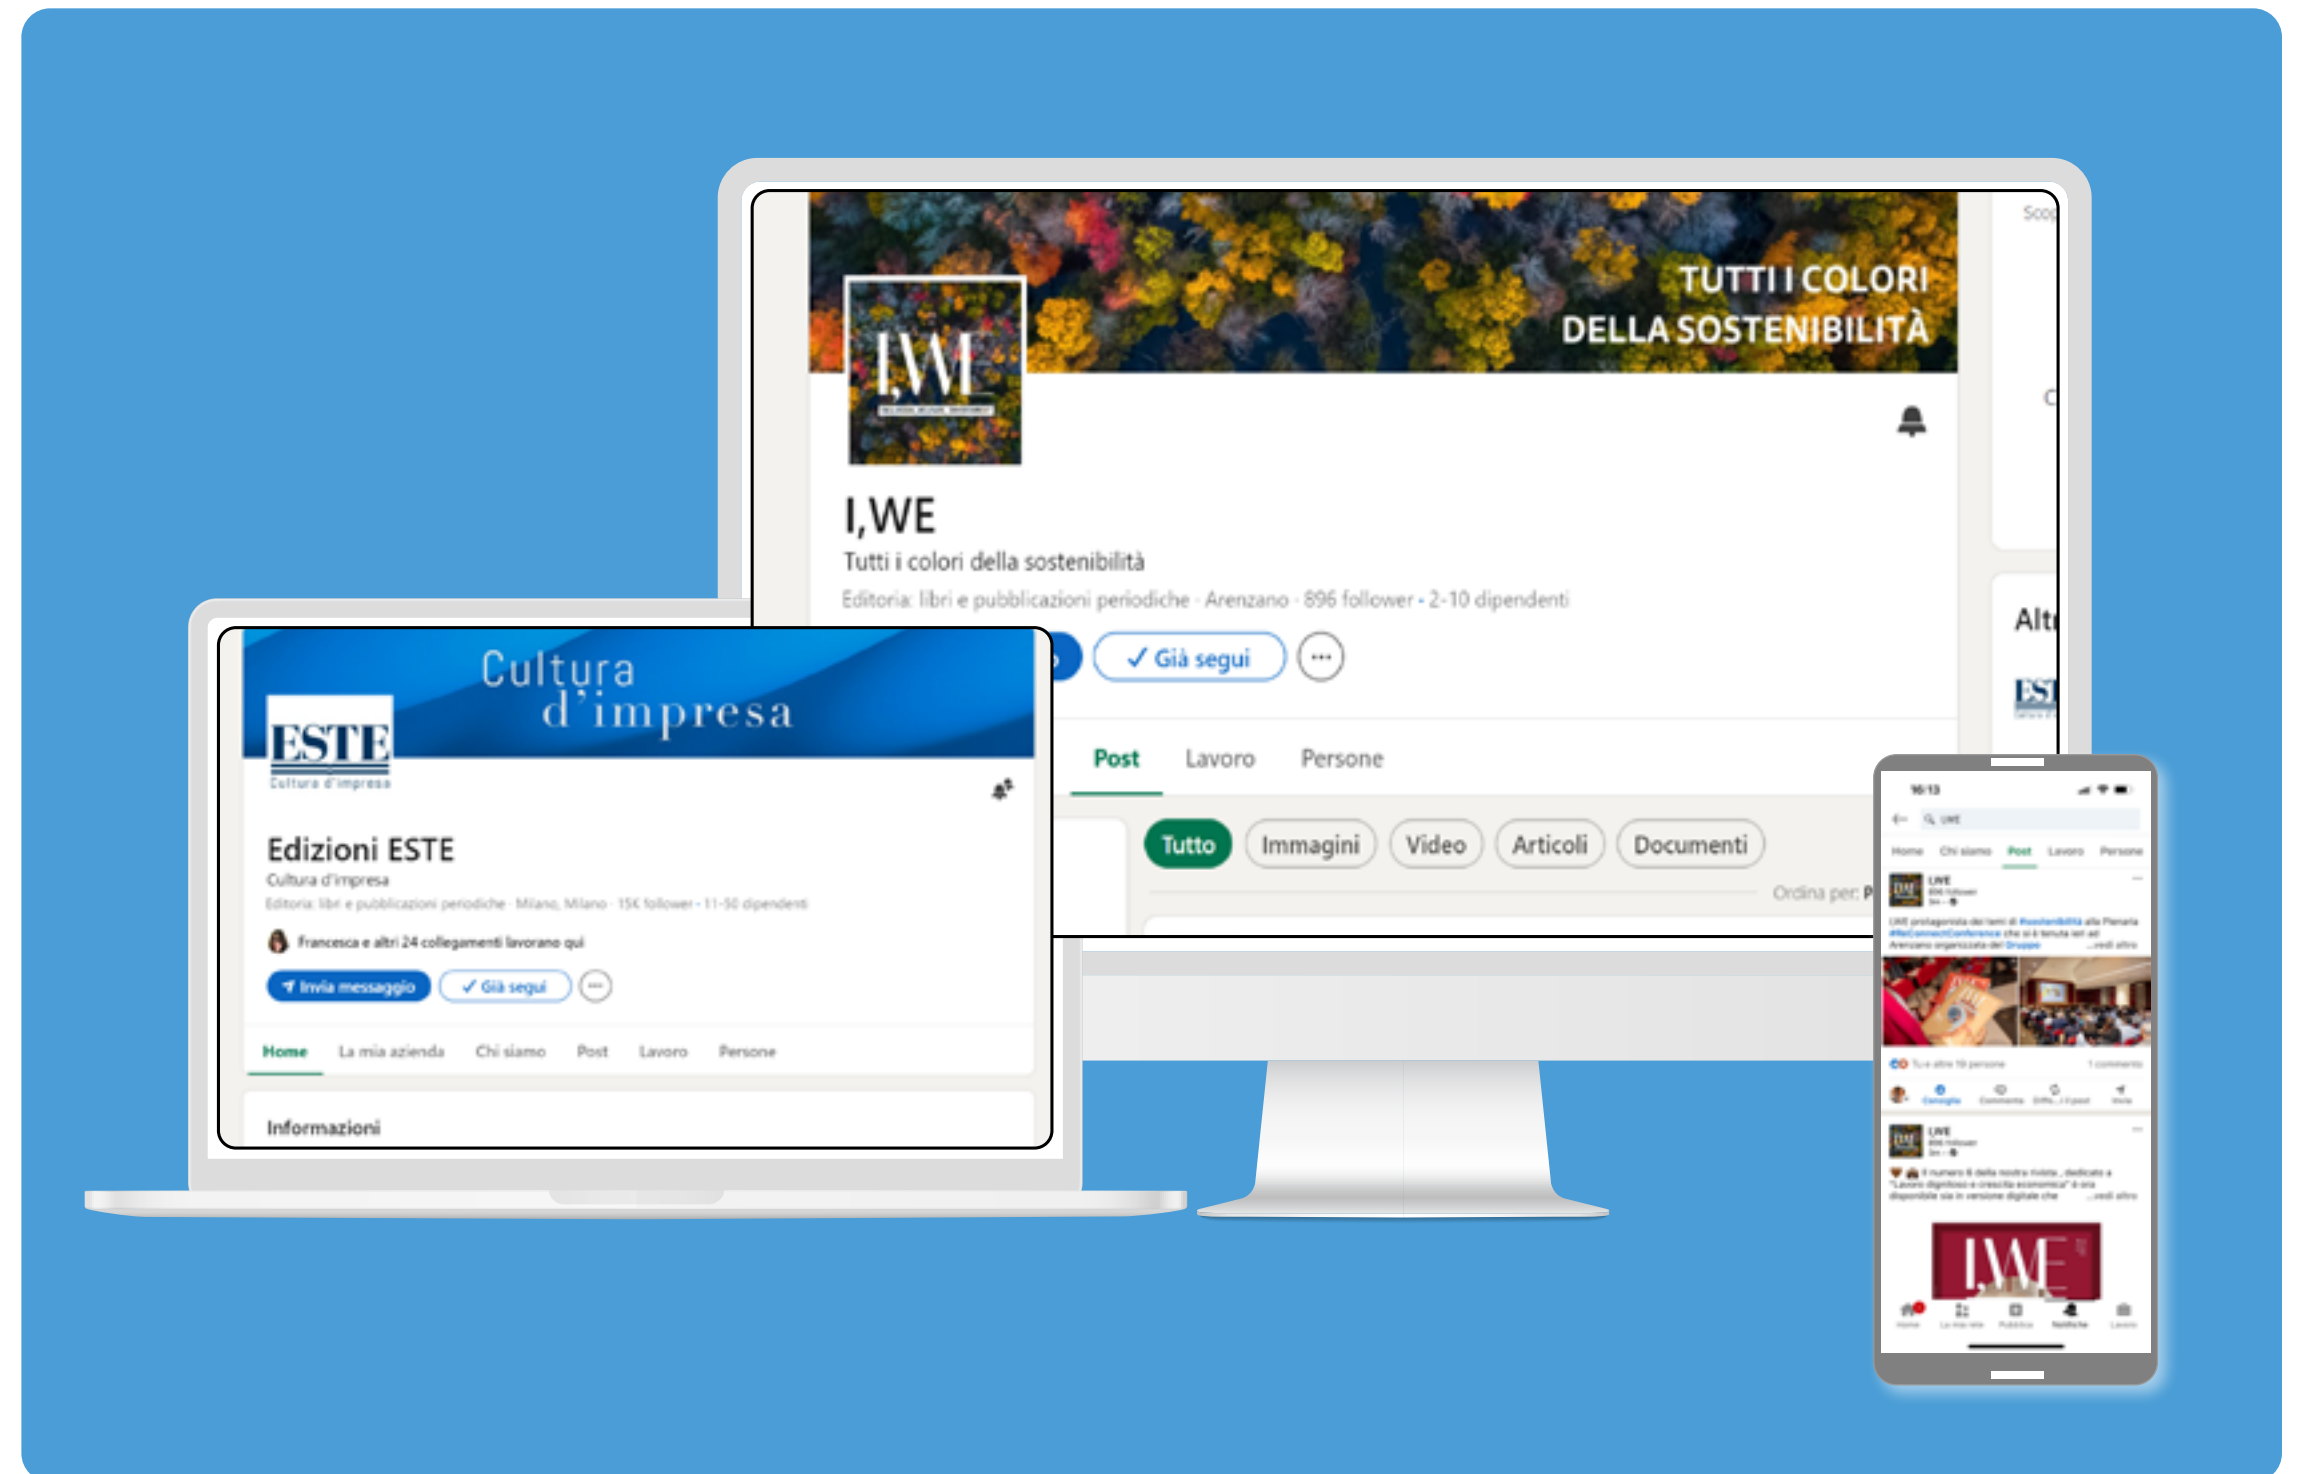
TUTTI I COLORI DELLA SOSTENIBILITÀ

I,WE

I,WE

Tutti i colori della sostenibilità

Editoria: libri e pubblicazioni periodiche · Arenzano · 896 follower · 2-10 dipendenti

✓ Già segui

Post Lavoro Persone

Tutto Immagini Video Articoli Documenti

Ordina per: P

Alt

Cultura d'impresa

ESTE
Cultura d'impresa

Edizioni ESTE

Cultura d'impresa

Editoria: libri e pubblicazioni periodiche · Milano, Milano · 15K follower · 11-50 dipendenti

Francesca e altri 24 collegamenti lavorano qui

Invia messaggio ✓ Già segui

Home La mia azienda Chi siamo Post Lavoro Persone

Informazioni

Home Chi siamo Post Lavoro Persone

I,WE

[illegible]

I,WE